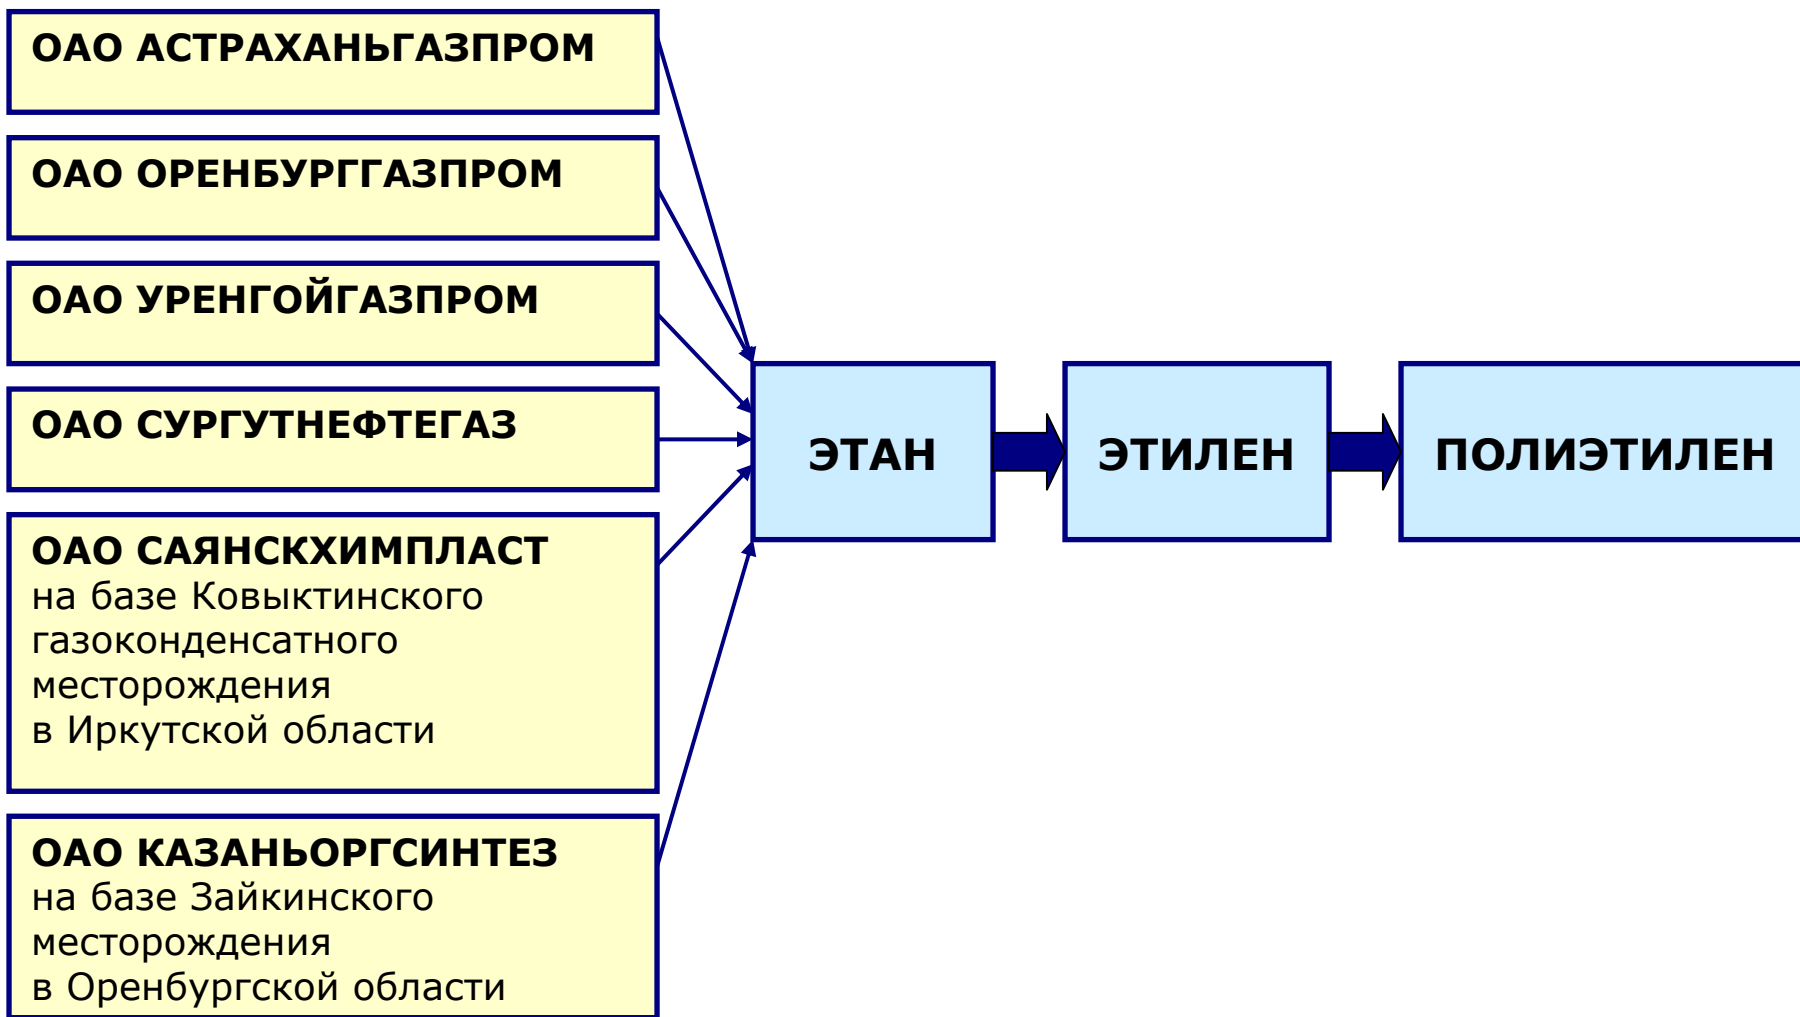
ОАО АСТРАХАНЬГАЗПРОМ

ОАО ОРЕНБУРГГАЗПРОМ

ОАО УРЕНГОЙГАЗПРОМ

ОАО СУРГУТНЕФТЕГАЗ

ОАО САЯНСКХИМПЛАСТ на базе Ковыктинского газоконденсатного месторождения в Иркутской области

ОАО КАЗАНЬОРГСИНТЕЗ на базе Зайкинского месторождения в Оренбургской области

ЭТАН

ЭТИЛЕН

ПОЛИЭТИЛЕН